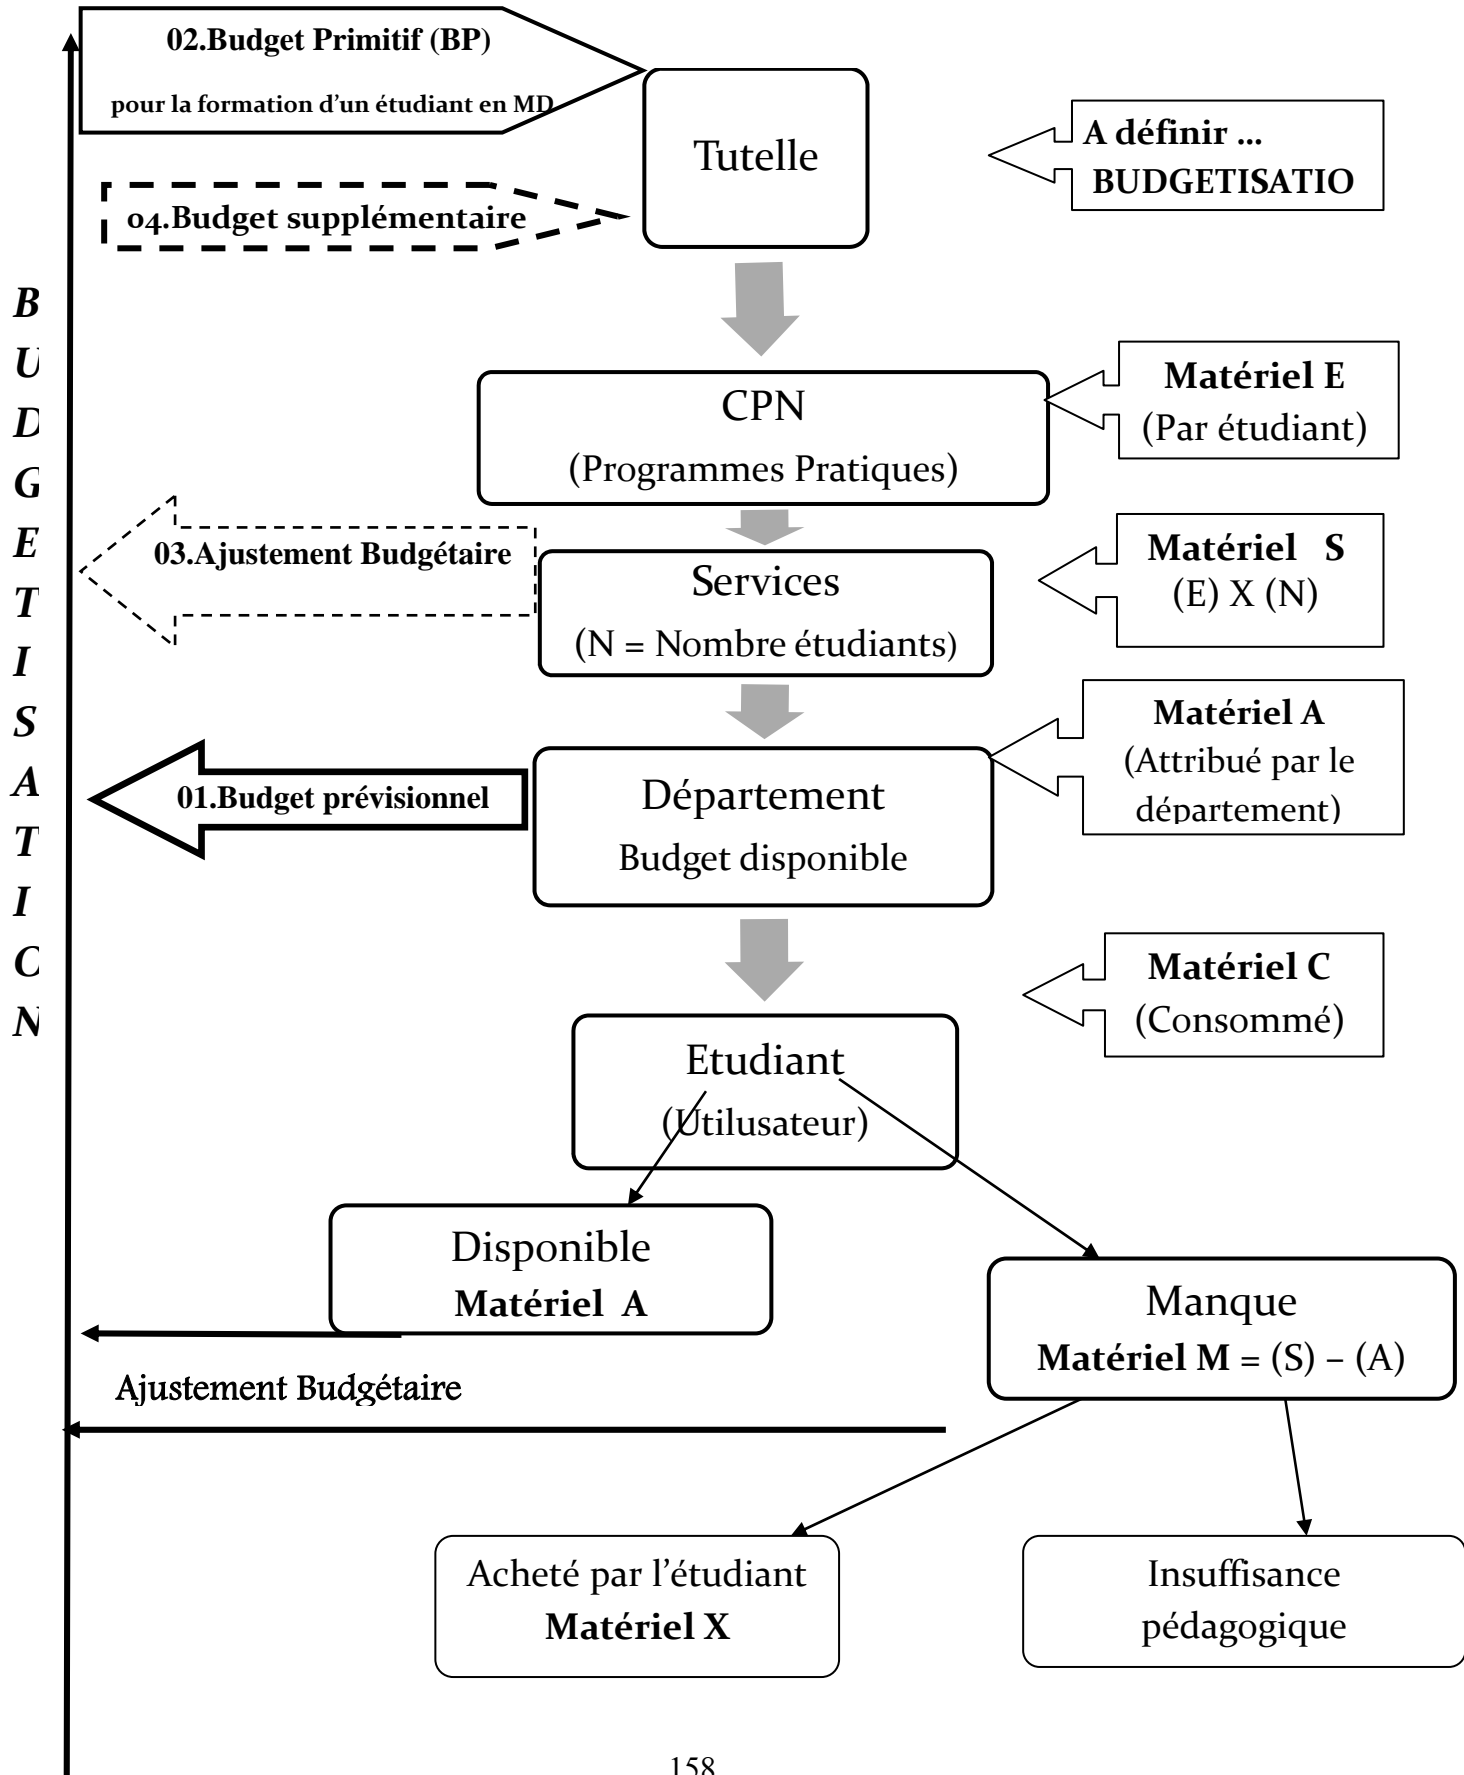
02.Budget Primitif (BP)

pour la formation d'un étudiant en MD

Tutelle

A définir … BUDGETISATIO

o4.Budget supplémentaire

B U D G E T I S A T I C N

CPN
(Programmes Pratiques)

Matériel E
(Par étudiant)

03.Ajustement Budgétaire

Services
(N = Nombre étudiants)

Matériel S
(E) X (N)

01.Budget prévisionnel

Département
Budget disponible

Matériel A
(Attribué par le département)

Matériel C
(Consommé)

Etudiant
(Utilusateur)

Disponible
Matériel A

Manque
Matériel M = (S) – (A)

Ajustement Budgétaire

Acheté par l'étudiant
Matériel X

Insuffisance pédagogique

158